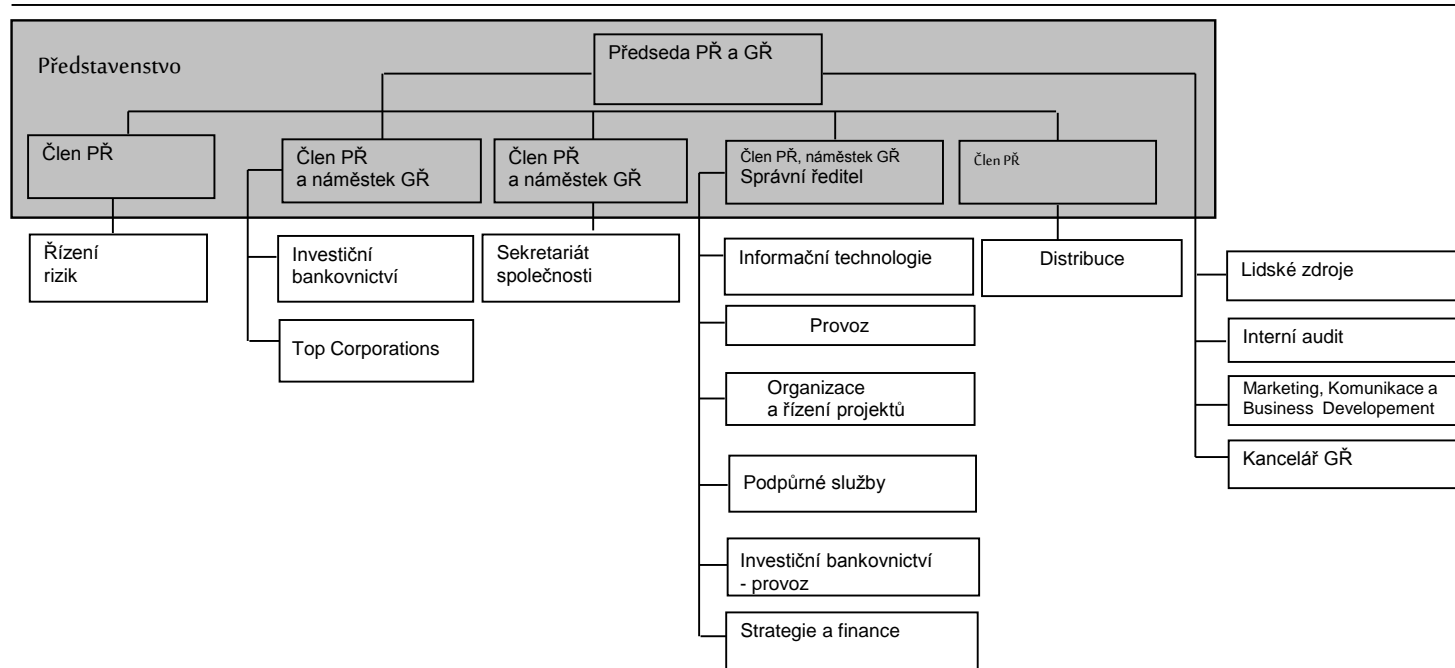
Představenstvo

Předseda PŘ a GŘ

Člen PŘ

Člen PŘ a náměstek GŘ

Člen PŘ a náměstek GŘ

Člen PŘ, náměstek GŘ Správní ředitel

Člen PŘ

Řízení rizik

Investiční bankovnictví

Top Corporations

Sekretariát společnosti

Informační technologie

Provoz

Organizace a řízení projektů

Podpůrné služby

Investiční bankovnictví - provoz

Strategie a finance

Distribuce

Lidské zdroje

Interní audit

Marketing, Komunikace a Business Developement

Kancelář GŘ